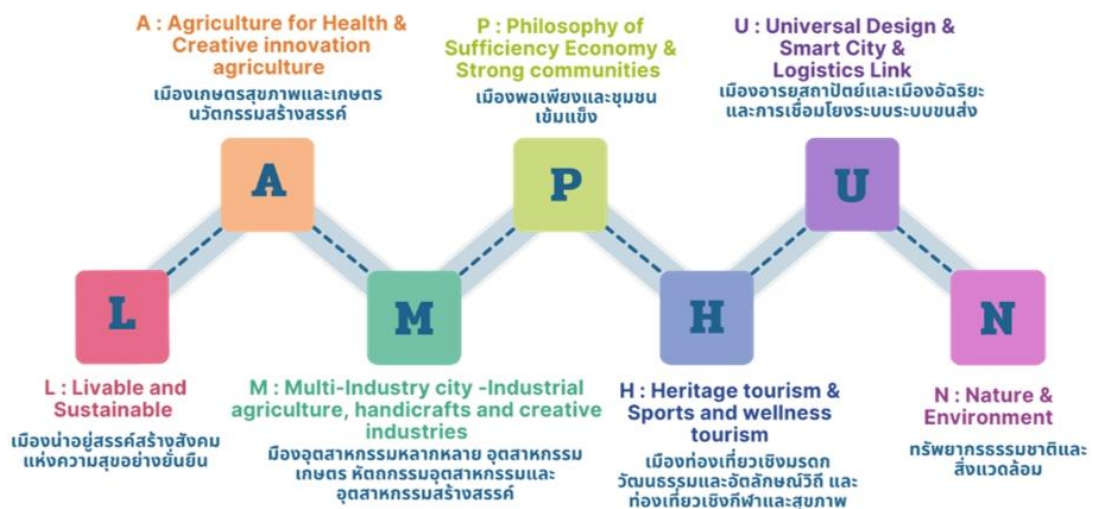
A : Agriculture for Health & Creative innovation agriculture
เมืองเกษตรสุขภาพและเกษตรนวัตกรรมสร้างสรรค์

P : Philosophy of Sufficiency Economy & Strong communities
เมืองพอเพียงและชุมชนเข้มแข็ง

U : Universal Design & Smart City & Logistics Link
เมืองอารยสถาปัตย์และเมืองอัจริยะและการเชื่อมโยงระบบระบบขนส่ง

A

P

U

L

M

H

N

L : Livable and Sustainable
เมืองน่าอยู่สรรค์สร้างสังคมแห่งความสุขอย่างยั่งยืน

M : Multi-Industry city -Industrial agriculture, handicrafts and creative industries
มืองอุตสาหกรรมหลากหลาย อุตสาหกรรมเกษตร หัตถกรรมอุตสาหกรรมและอุตสาหกรรมสร้างสรรค์

H : Heritage tourism & Sports and wellness tourism
เมืองท่องเที่ยวเชิงมรดกวัฒนธรรมและอัตลักษณ์วิถี และท่องเที่ยวเชิงกีฬาและสุขภาพ

N : Nature & Environment
ทรัพยากรธรรมชาติและสิ่งแวดล้อม